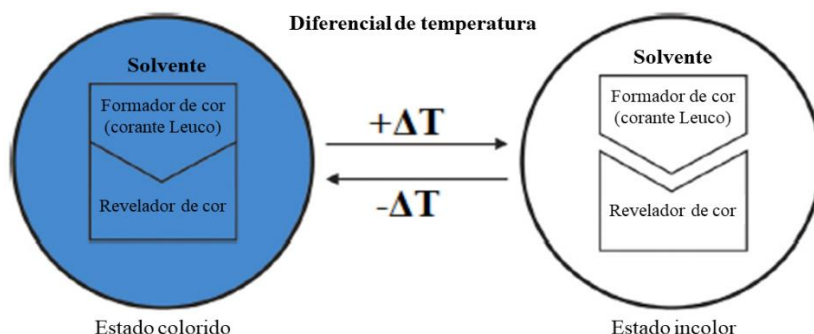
Diferencial de temperatura

Solvente

Formador de cor (corante Leuco)

Revelador de cor

$+\Delta T$

$-\Delta T$

Solvente

Formador de cor (corante Leuco)

Revelador de cor

Estado colorido

Estado incolor